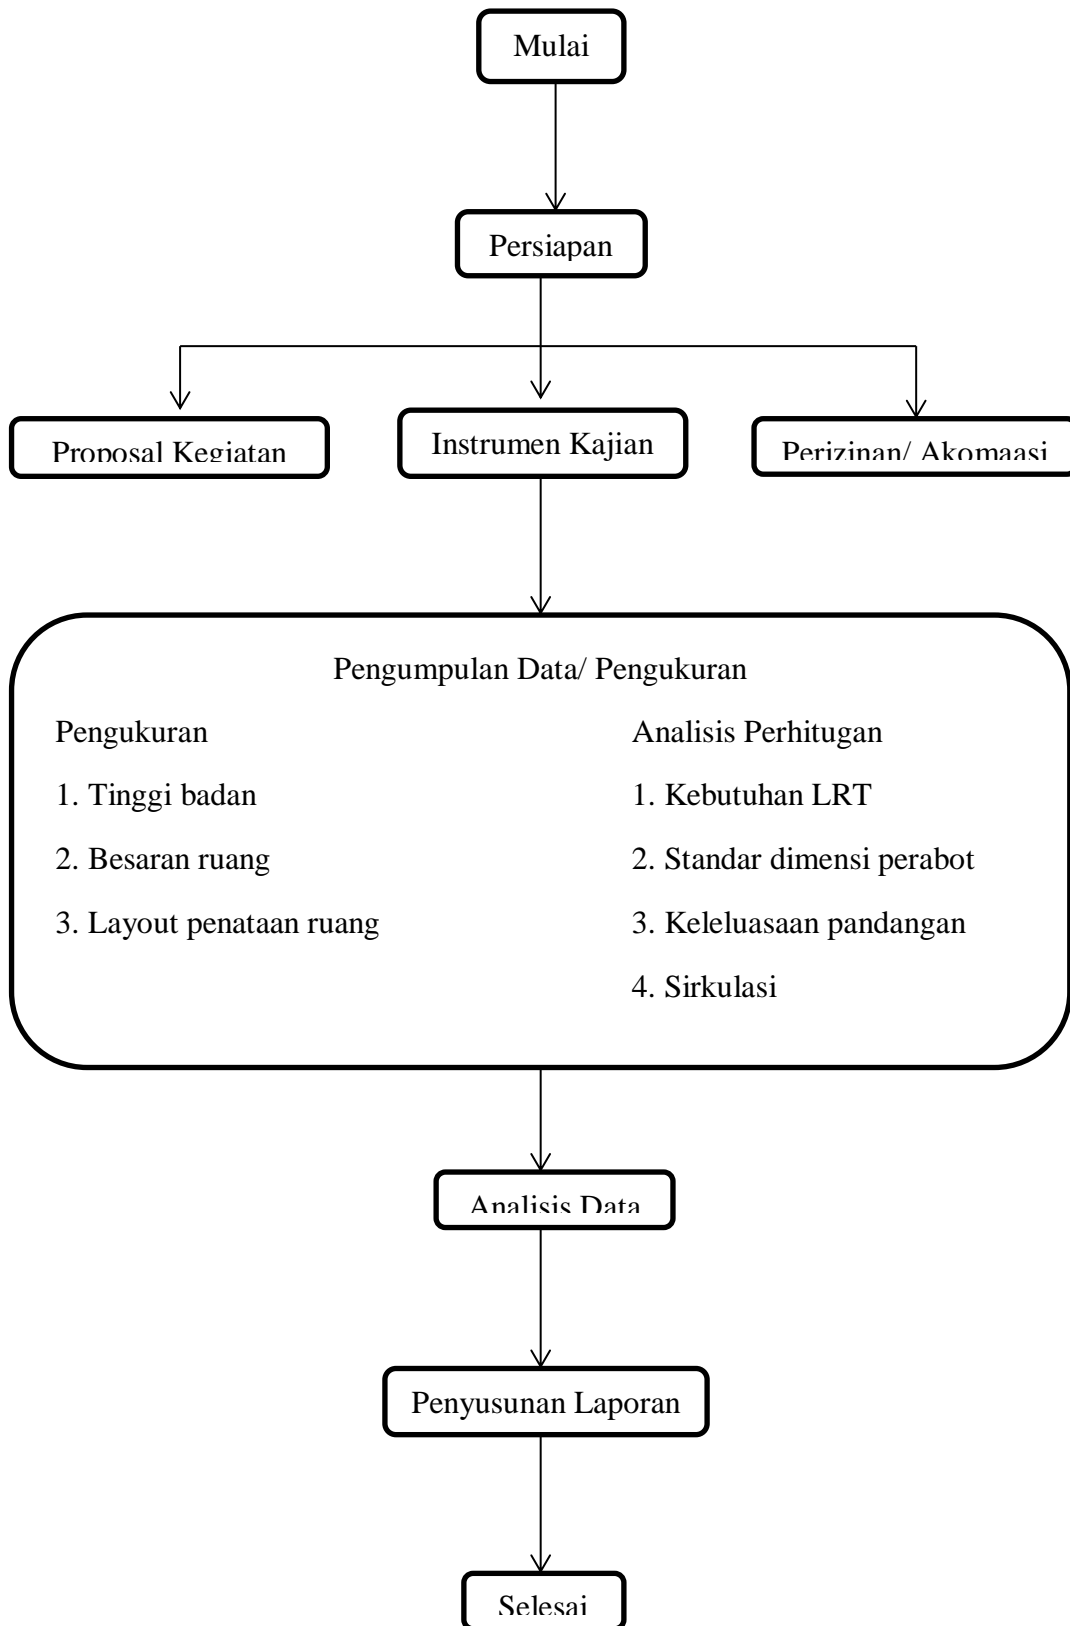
Mulai

Persiapan

Proposal Kegiatan

Instrumen Kajian

Perizinan/ Akomaasi

Pengumpulan Data/ Pengukuran

Pengukuran

1. Tinggi badan

2. Besaran ruang

3. Layout penataan ruang

Analisis Perhitugan

1. Kebutuhan LRT

2. Standar dimensi perabot

3. Keleluasaan pandangan

4. Sirkulasi

Analisis Data

Penyusunan Laporan

Selesai